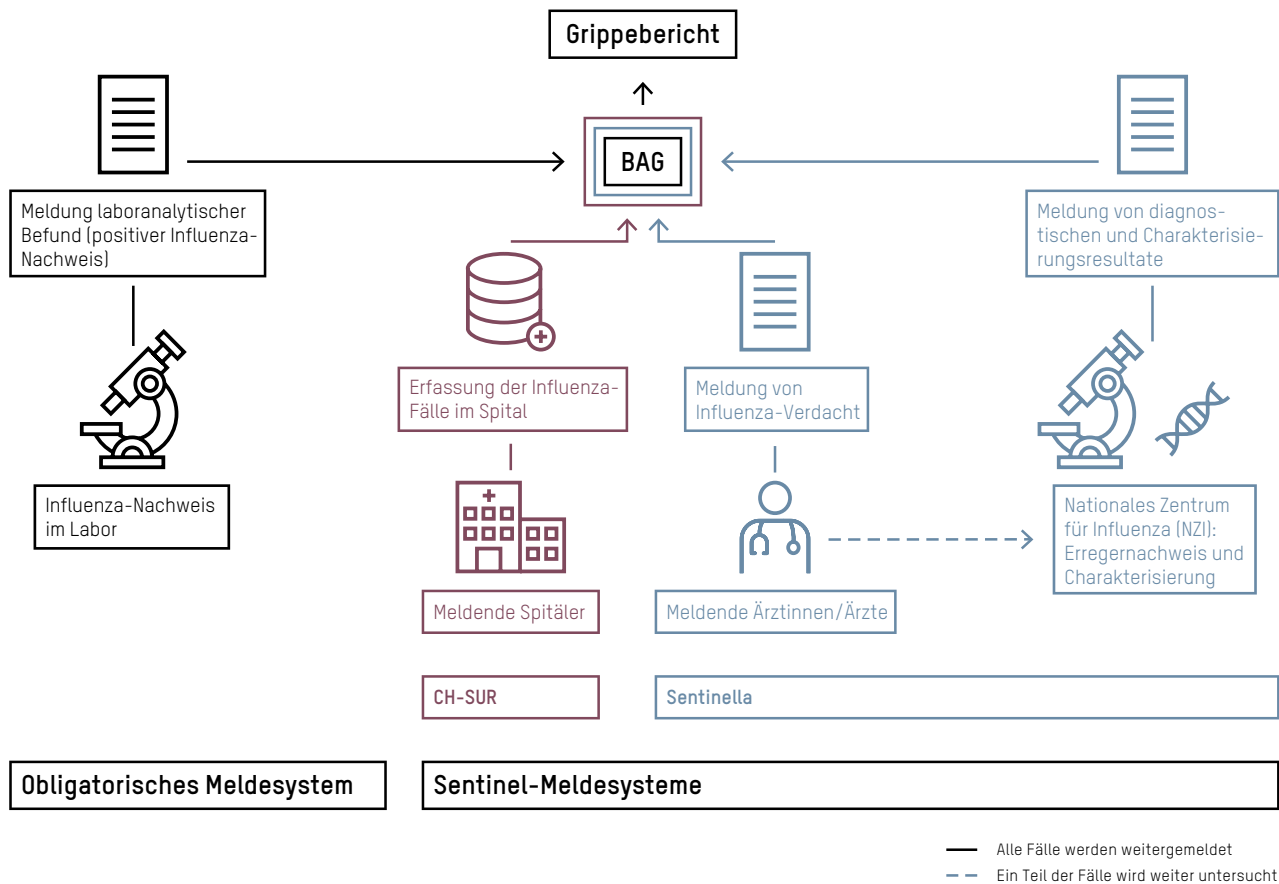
Grippebericht

BAG

Meldung laboranalytischer Befund (positiver Influenza-Nachweis)

Influenza-Nachweis im Labor

Erfassung der Influenza-Fälle im Spital

Meldende Spitäler

CH-SUR

Meldung von Influenza-Verdacht

Meldende Ärztinnen/Ärzte

Meldung von diagnostischen und Charakterisierungsresultate

Nationales Zentrum für Influenza (NZI): Erregernachweis und Charakterisierung

Sentinella

Obligatorisches Meldesystem

Sentinel-Meldesysteme

Alle Fälle werden weitergemeldet

Ein Teil der Fälle wird weiter untersucht